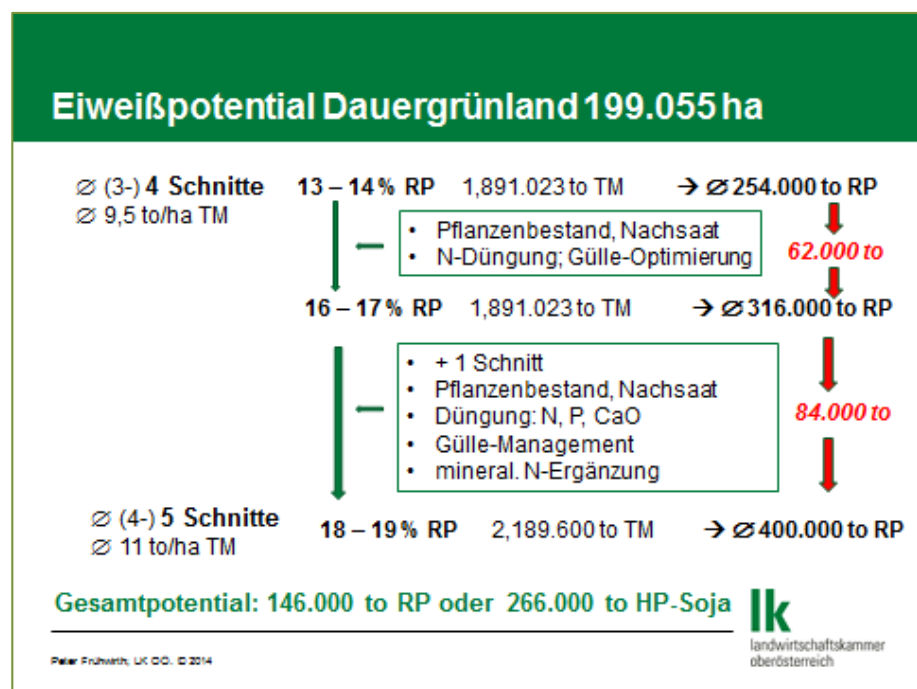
Eiweißpotential Dauergrünland 199.055 ha

∅ (3-) 4 Schnitte
∅ 9,5 to/ha TM

13 – 14 % RP 1,891.023 to TM → ∅ 254.000 to RP

• Pflanzenbestand, Nachsaat
• N-Düngung; Gülle-Optimierung

62.000 to

16 – 17 % RP 1,891.023 to TM → ∅ 316.000 to RP

• + 1 Schnitt
• Pflanzenbestand, Nachsaat
• Düngung: N, P, CaO
• Gülle-Management
• mineral. N-Ergänzung

84.000 to

∅ (4-) 5 Schnitte
∅ 11 to/ha TM

18 – 19 % RP 2,189.600 to TM → ∅ 400.000 to RP

Gesamtpotential: 146.000 to RP oder 266.000 to HP-Soja

Peter Frühwirth; LK OÖ. © 2014

lk
landwirtschaftskammer
oberösterreich